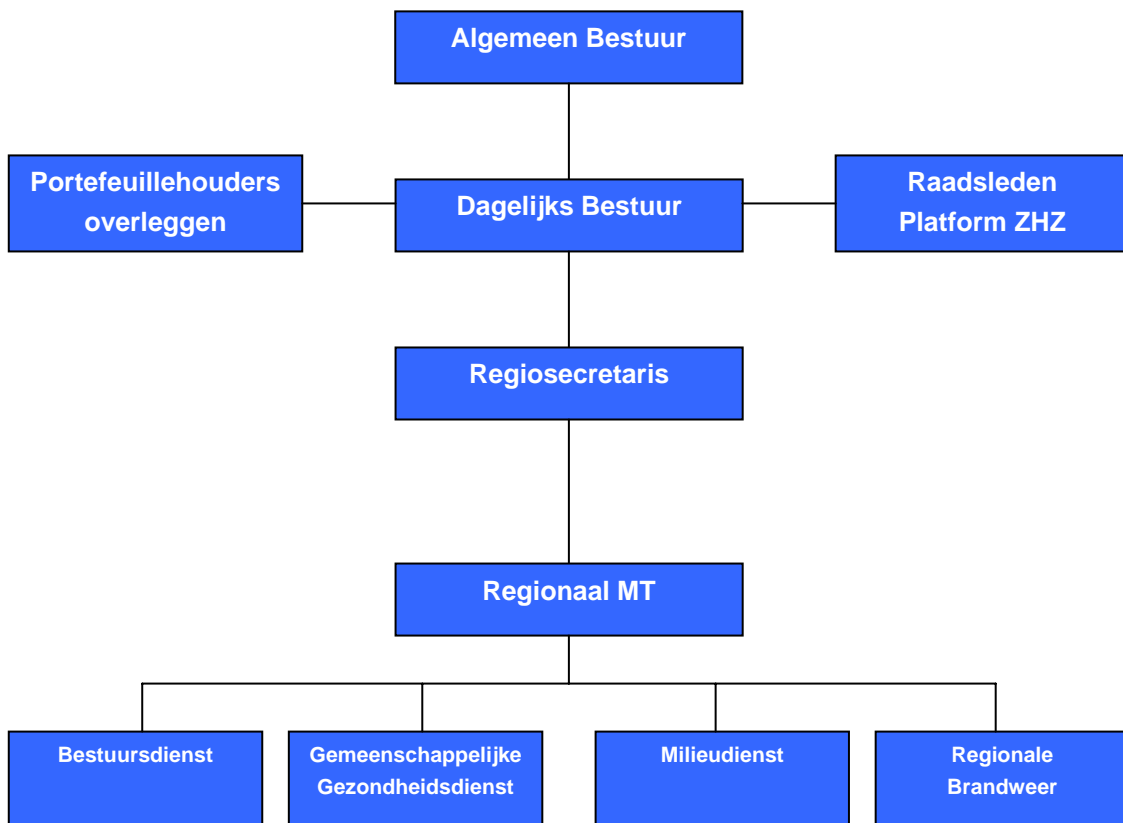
Algemeen Bestuur

Portefeuillehouders overleggen

Dagelijks Bestuur

Raadsleden Platform ZHZ

Regiosecretaris

Regionaal MT

Bestuursdienst

Gemeenschappelijke Gezondheidsdienst

Milieudienst

Regionale Brandweer